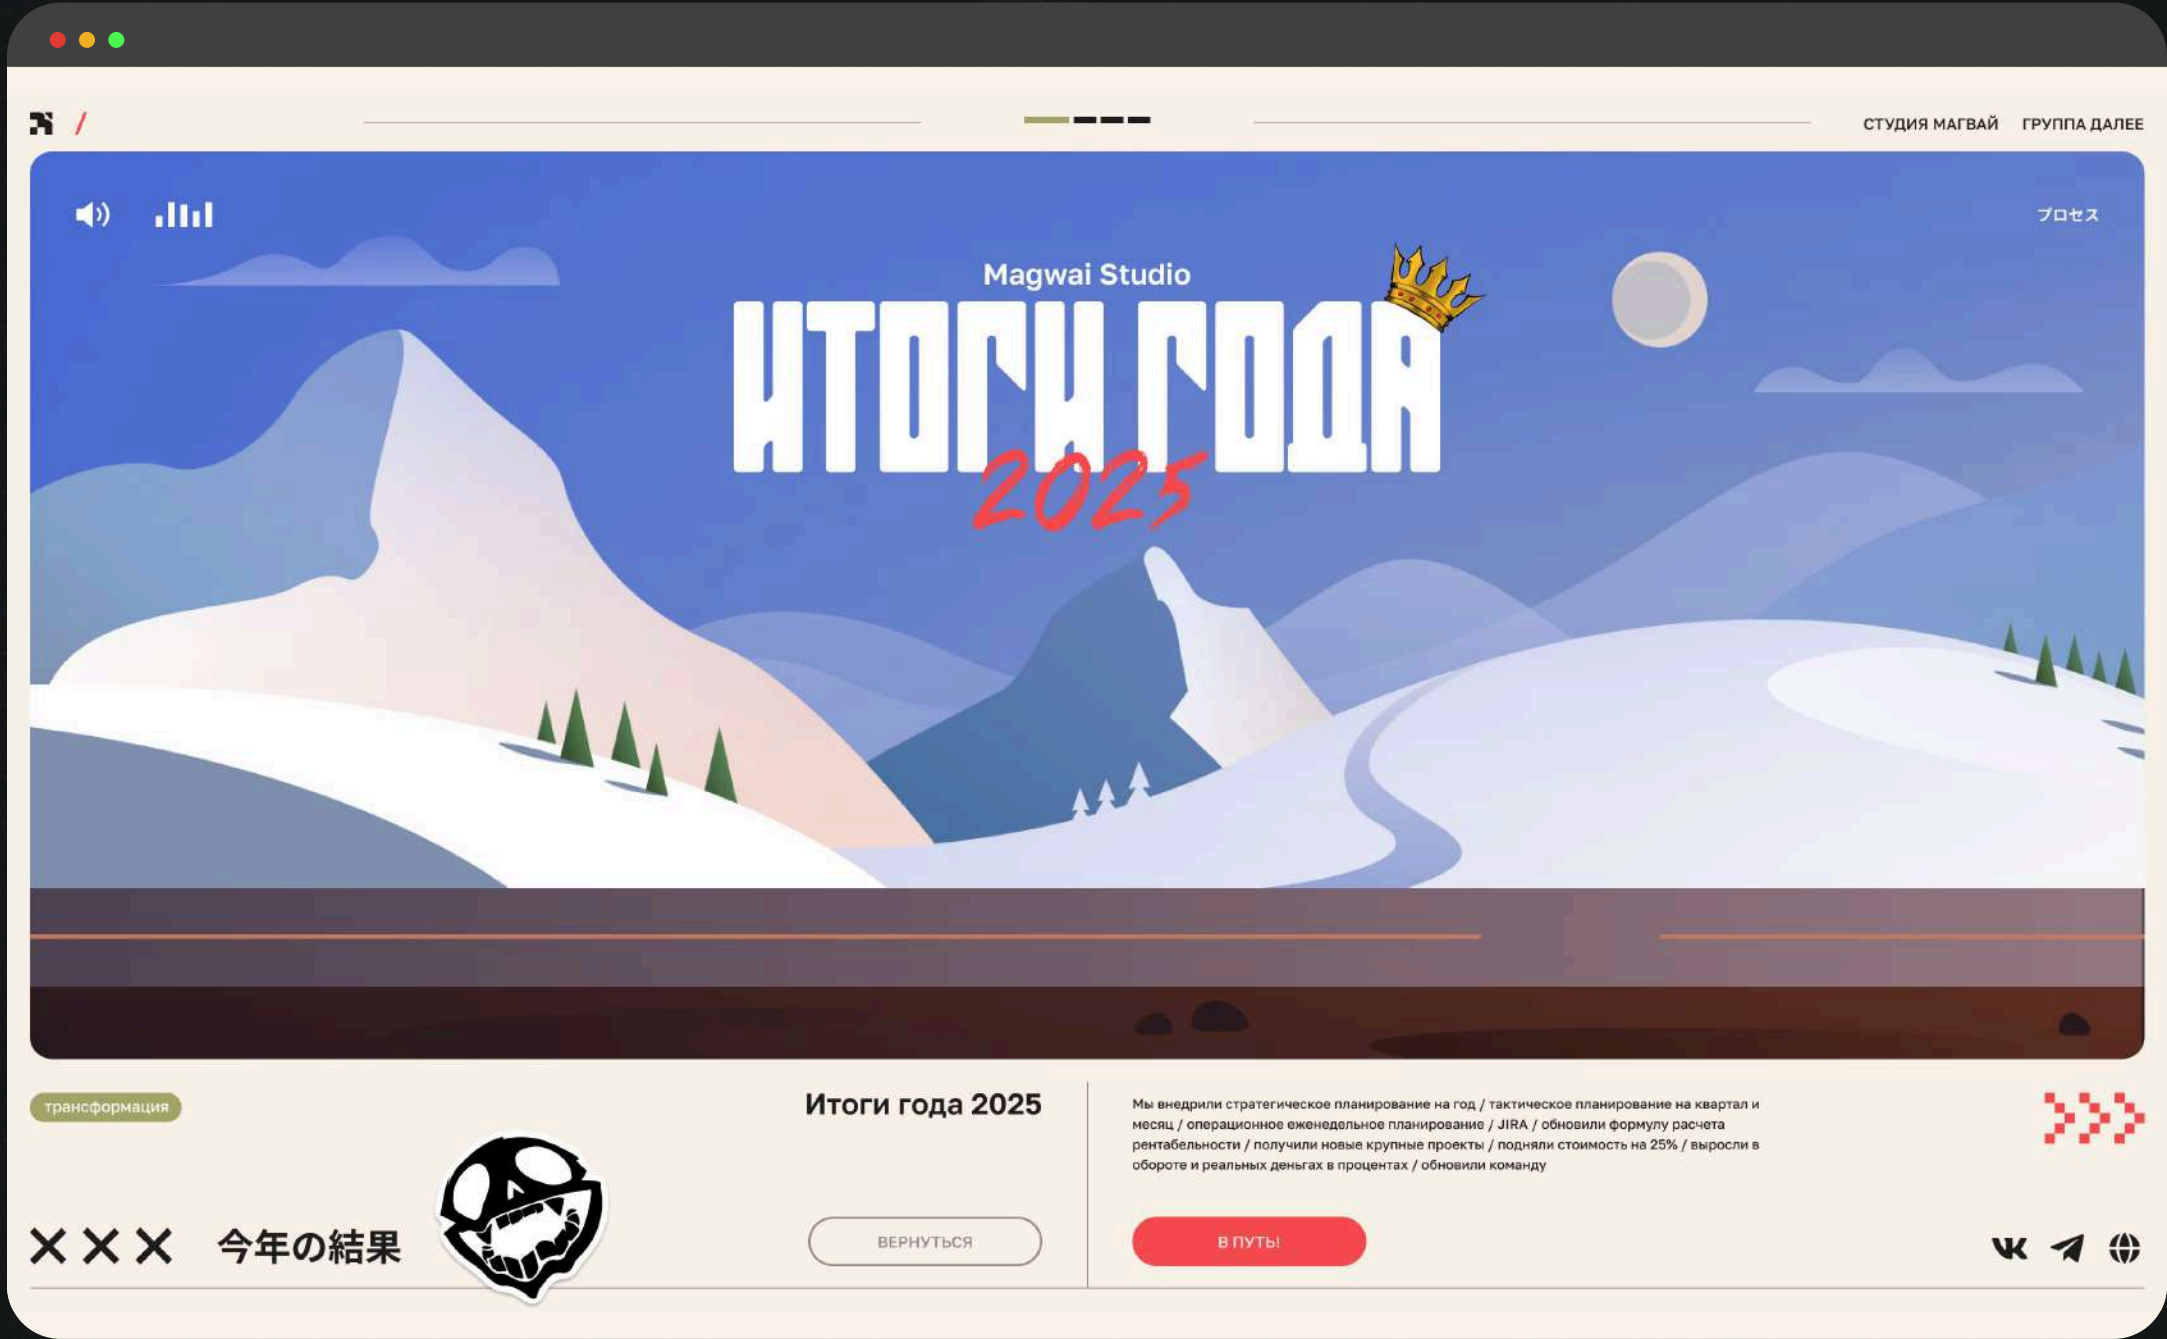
/

СТУДИЯ МАГВАЙ ГРУППА ДАЛЕЕ

プロセス

Magwai Studio

ИТОГИ ГОДА

2025

трансформация

Итоги года 2025

Мы внедрили стратегическое планирование на год / тактическое планирование на квартал и месяц / операционное еженедельное планирование / JIRA / обновили формулу расчета рентабельности / получили новые крупные проекты / подняли стоимость на 25% / выросли в обороте и реальных деньгах в процентах / обновили команду

✕✕✕ 今年の結果

ВЕРНУТЬСЯ

В ПУТЬ!